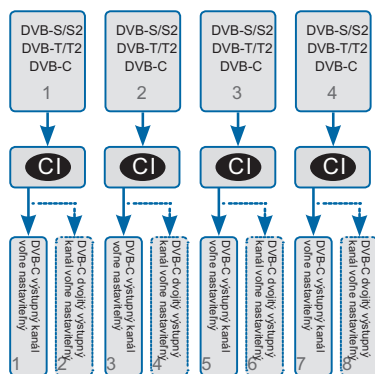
DVB-S/S2
DVB-T/T2
DVB-C
1

DVB-S/S2
DVB-T/T2
DVB-C
2

DVB-S/S2
DVB-T/T2
DVB-C
3

DVB-S/S2
DVB-T/T2
DVB-C
4

CI

CI

CI

CI

DVB-C výstupný kanál voľne nastaviteľný
1

DVB-C dvojitý výstupný kanál voľne nastaviteľný
2

DVB-C výstupný kanál voľne nastaviteľný
3

DVB-C dvojitý výstupný kanál voľne nastaviteľný
4

DVB-C výstupný kanál voľne nastaviteľný
5

DVB-C dvojitý výstupný kanál voľne nastaviteľný
6

DVB-C výstupný kanál voľne nastaviteľný
7

DVB-C dvojitý výstupný kanál voľne nastaviteľný
8